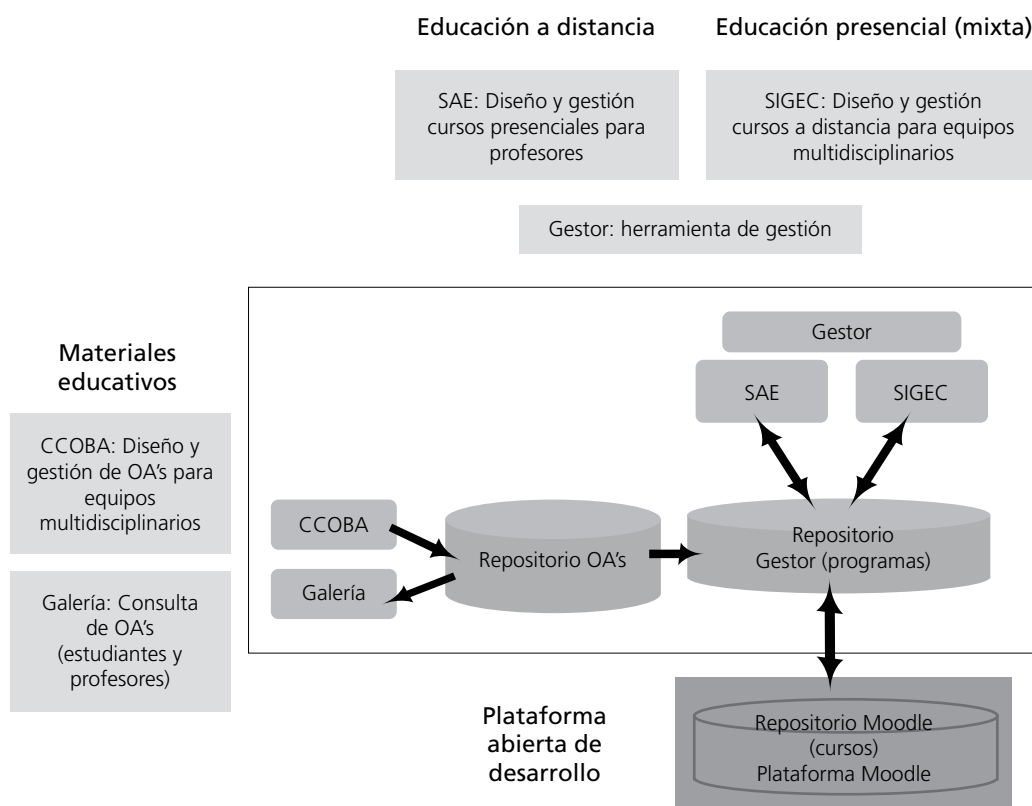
Educación a distancia

Educación presencial (mixta)

SAE: Diseño y gestión cursos presenciales para profesores

SIGEC: Diseño y gestión cursos a distancia para equipos multidisciplinarios

Gestor: herramienta de gestión

Materiales educativos

CCOBA: Diseño y gestión de OA's para equipos multidisciplinarios

Galería: Consulta de OA's (estudiantes y profesores)

Gestor

SAE

SIGEC

CCOBA

Galería

Repositorio OA's

Repositorio Gestor (programas)

Plataforma abierta de desarrollo

Repositorio Moodle (cursos) Plataforma Moodle